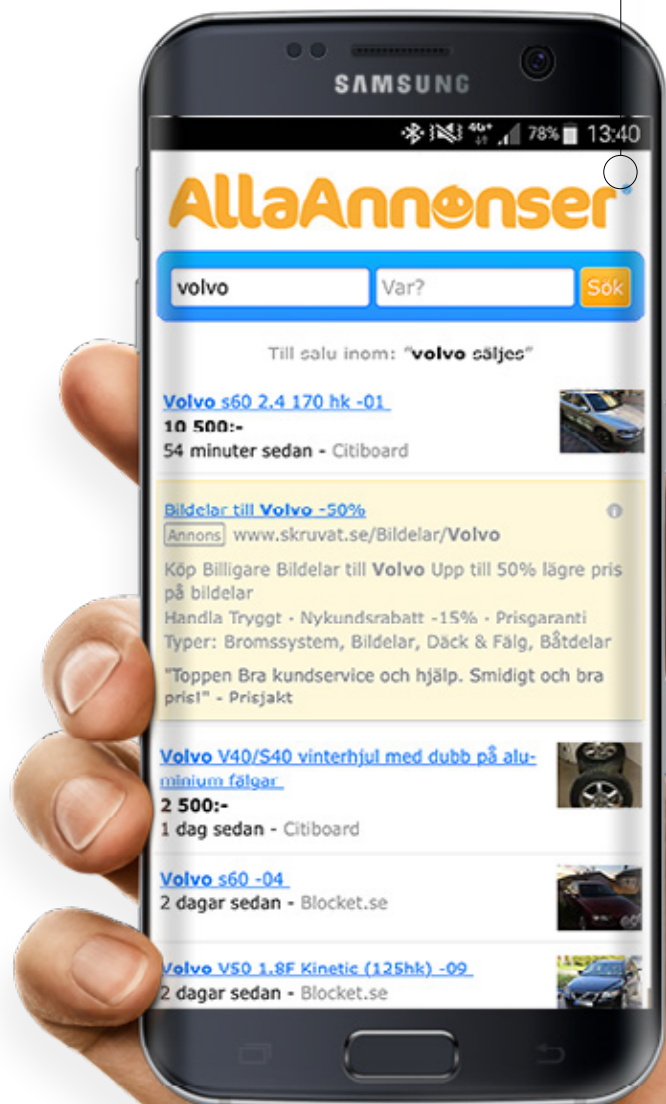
SAMSUNG

78% 13:40

AllaAnnonser

volvo
Var?
Sök

Till salu inom: "volvo säljes"

Volvo s60 2.4 170 hk -01
10 500:-
54 minuter sedan - Citiboard

Bildelar till Volvo -50%
Annons www.skruvat.se/Bildelar/Volvo
Köp Billigare Bildelar till Volvo Upp till 50% lägre pris på bildelar
Handla Tryggt - Nykundsrabatt -15% - Prisgaranti
Typer: Bromssystem, Bildelar, Däck & Fälg, Båtdelar
"Toppen Bra kundservice och hjälp. Smidigt och bra pris!" - Prisjakt

Volvo V40/S40 vinterhjul med dubb på aluminium fälgar
2 500:-
1 dag sedan - Citiboard

Volvo s60 -04
2 dagar sedan - Blocket.se

Volvo V50 1.8F Kinetic (125hk) -09
2 dagar sedan - Blocket.se